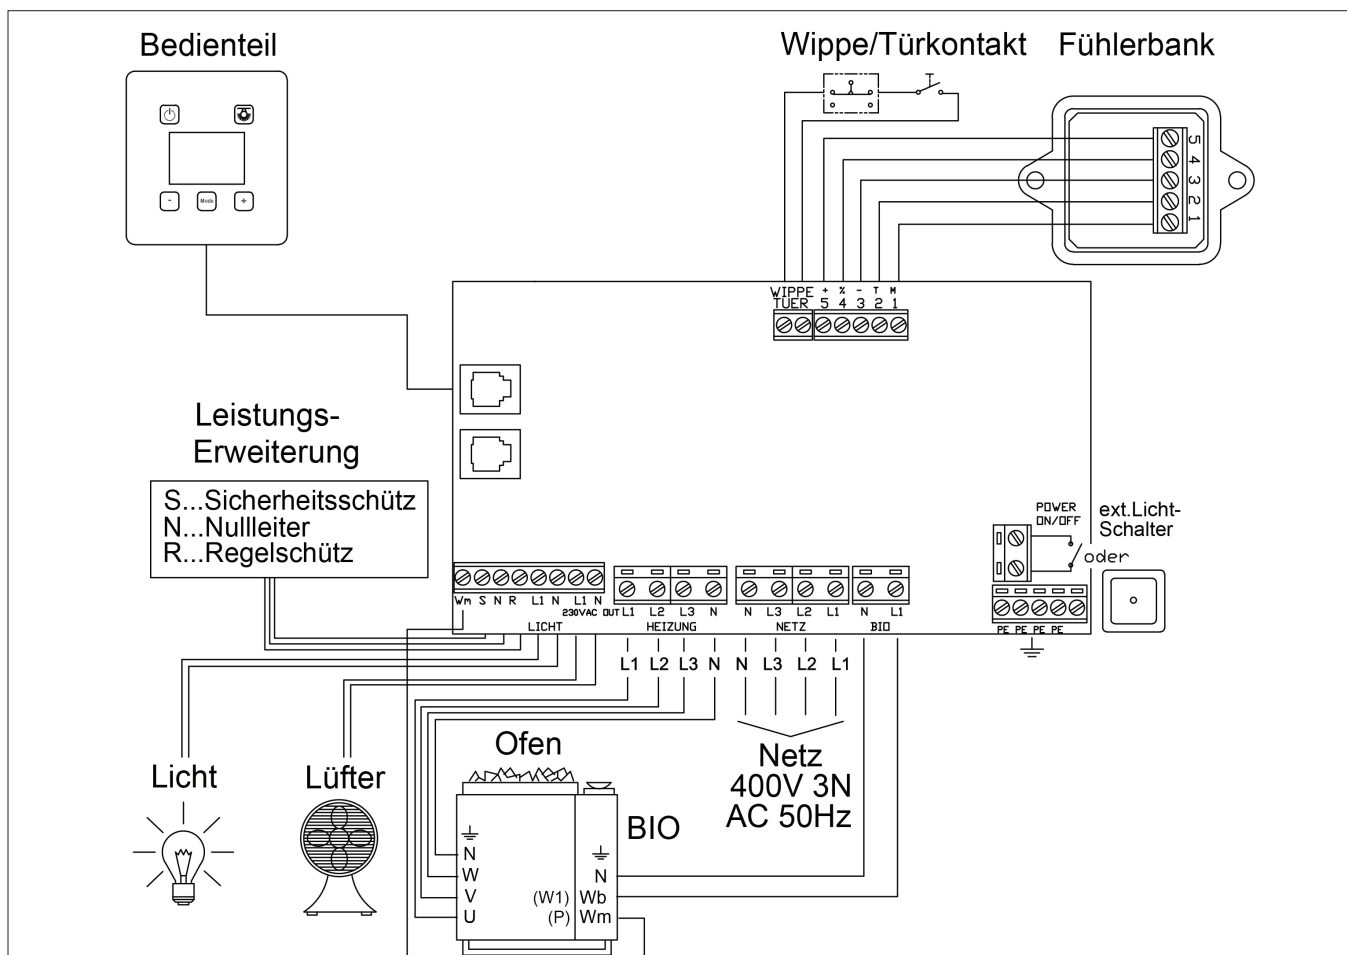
Bedienteil

Mode

Wippe/Türkontakt

Fühlerbank

5 4 3 2 1

WIPPE TÜER + % - T M
5 4 3 2 1

Leistungs-
Erweiterung

S...Sicherheitsschütz
N...Nullleiter
R...Regelschütz

POWER ON/OFF

ext.Licht-
Schalter

oder

Wm S N R L1 N L1 N
230VAC OUT
LICHT

L1 L2 L3 N
HEIZUNG

N L3 L2 L1
NETZ

N L1
BIO

PE PE PE PE

L1 L2 L3 N

N L3 L2 L1

Licht

Lüfter

Ofen

Netz
400V 3N
AC 50Hz

BIO

N
W
V
U

N
(W1) Wb
(P) Wm